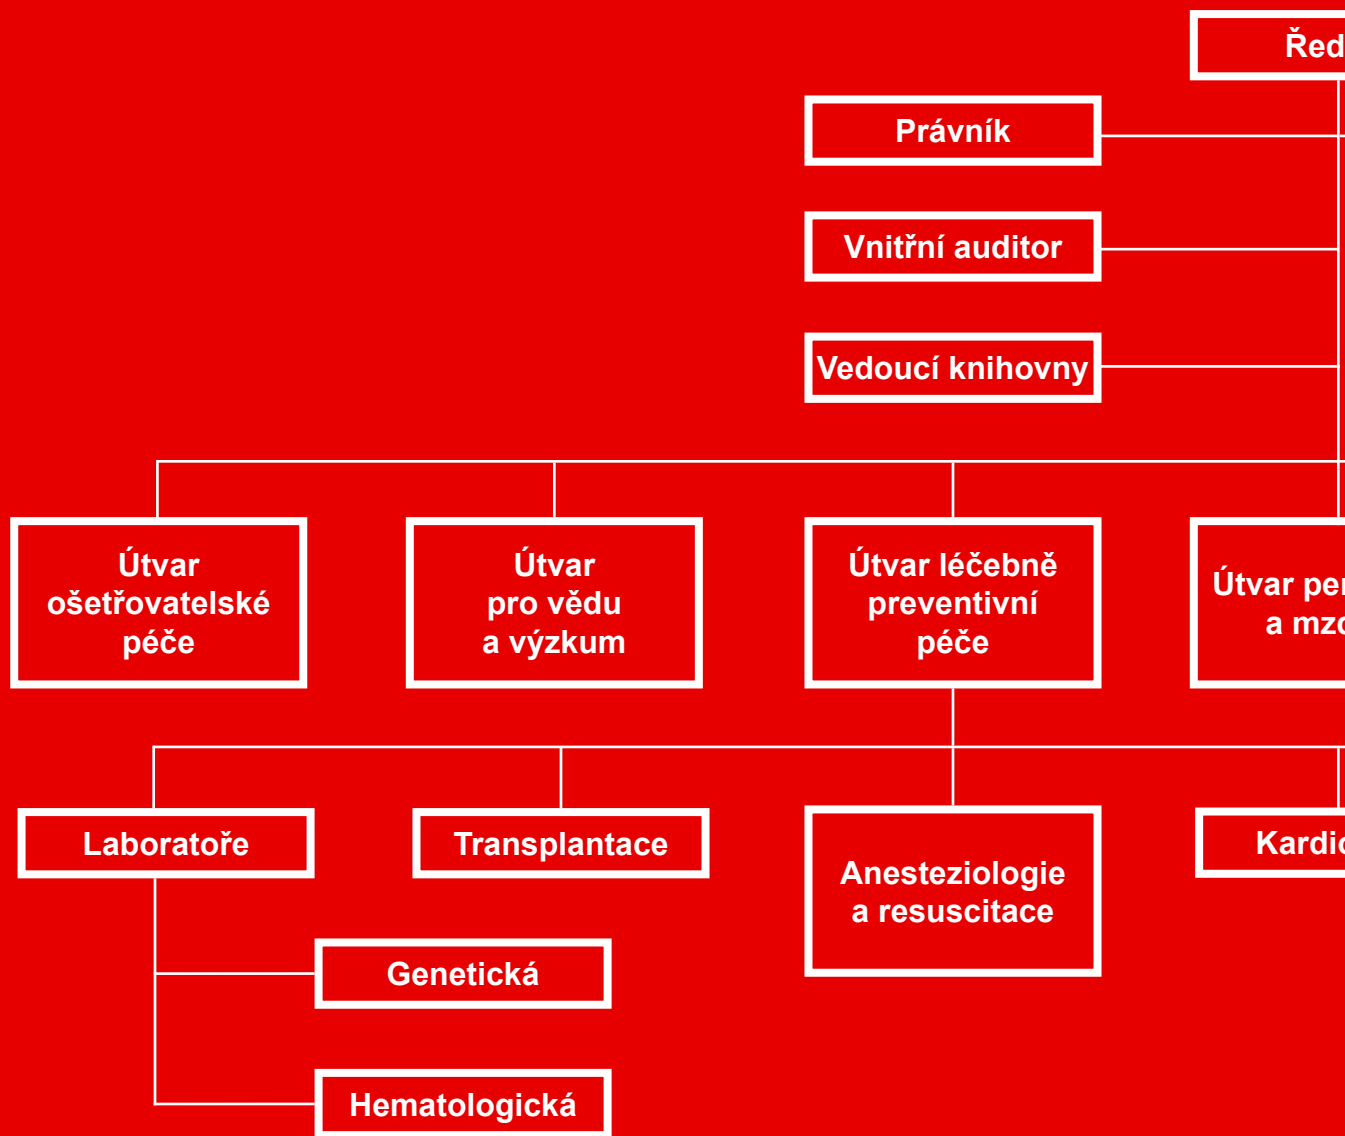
Řed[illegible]

Právník

Vnitřní auditor

Vedoucí knihovny

Útvar ošetřovatelské péče

Útvar pro vědu a výzkum

Útvar léčebně preventivní péče

Útvar per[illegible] a mz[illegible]

Laboratoře

Transplantace

Anesteziologie a resuscitace

Kardi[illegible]

Genetická

Hematologická